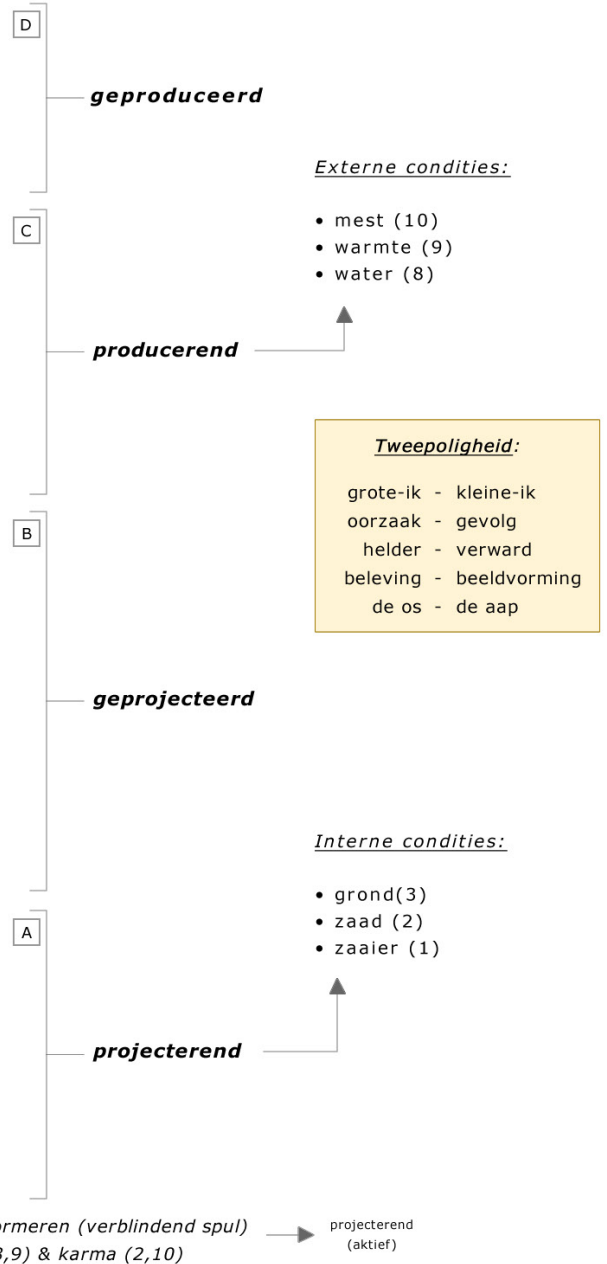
D

geproduceerd

Externe condities:

• mest (10)
• warmte (9)
• water (8)

C

producerend

Tweepoligheid:

grote-ik - kleine-ik
oorzaak - gevolg
helder - verward
beleving - beeldvorming
de os - de aap

B

geprojecteerd

Interne condities:

• grond(3)
• zaad (2)
• zaaier (1)

A

projecterend

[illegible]ormeren (verblindend spul) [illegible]3,9) & karma (2,10)

projecterend (aktief)